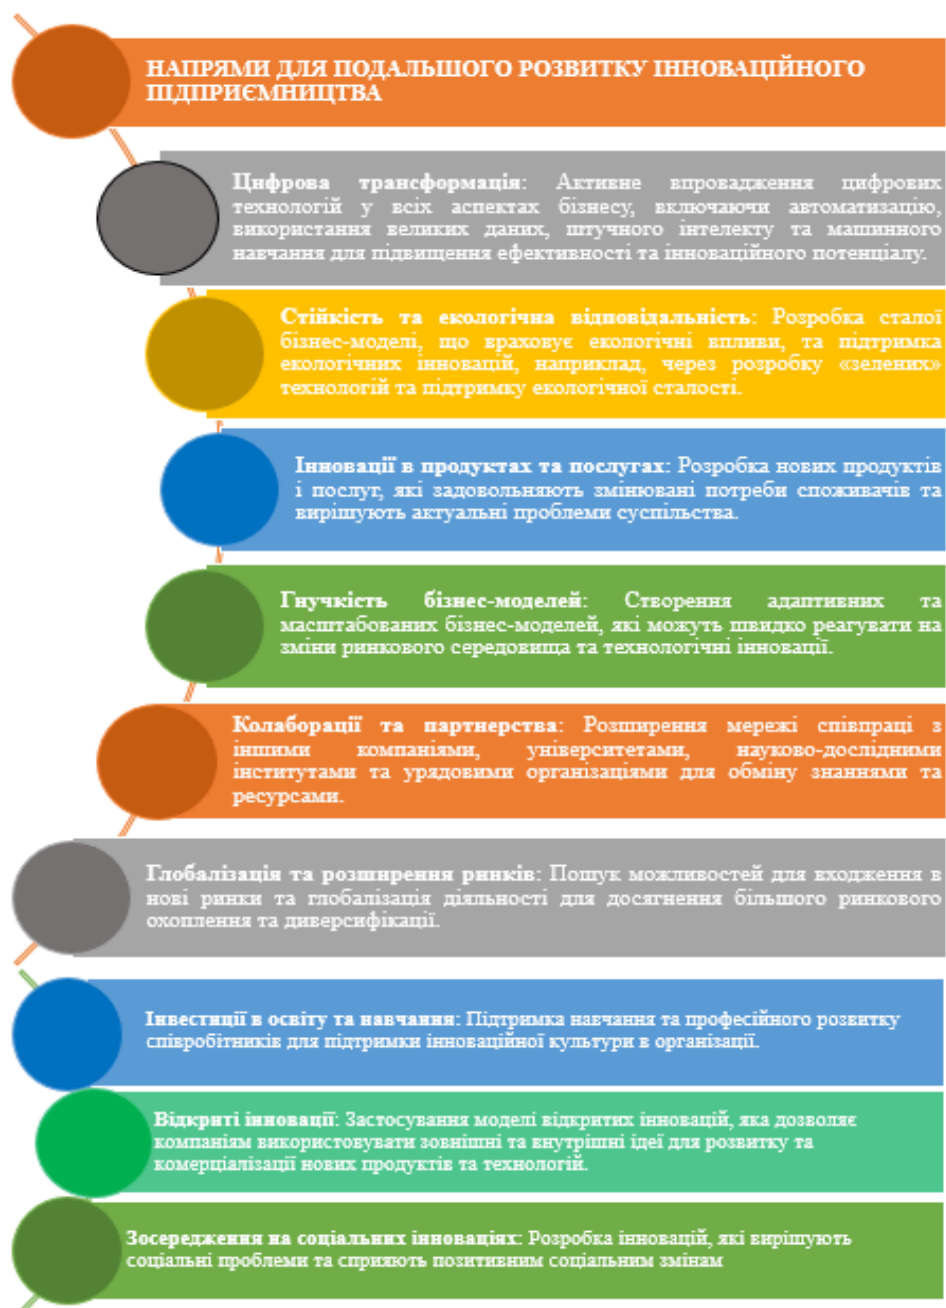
НАПРЯМИ ДЛЯ ПОДАЛЬШОГО РОЗВИТКУ ІННОВАЦІЙНОГО ПІДПРИЄМНИЦТВА

Цифрова трансформація: Активне впровадження цифрових технологій у всіх аспектах бізнесу, включаючи автоматизацію, використання великих даних, штучного інтелекту та машинного навчання для підвищення ефективності та інноваційного потенціалу.

Стійкість та екологічна відповідальність: Розробка сталої бізнес-моделі, що враховує екологічні впливи, та підтримка екологічних інновацій, наприклад, через розробку «зелених» технологій та підтримку екологічної сталості.

Інновації в продуктах та послугах: Розробка нових продуктів і послуг, які задовольняють змінювані потреби споживачів та вирішують актуальні проблеми суспільства.

Гнучкість бізнес-моделей: Створення адаптивних та масштабованих бізнес-моделей, які можуть швидко реагувати на зміни ринкового середовища та технологічні інновації.

Колаборації та партнерства: Розширення мережі співпраці з іншими компаніями, університетами, науково-дослідними інститутами та урядовими організаціями для обміну знаннями та ресурсами.

Глобалізація та розширення ринків: Пошук можливостей для входження в нові ринки та глобалізація діяльності для досягнення більшого ринкового охоплення та диверсифікації.

Інвестиції в освіту та навчання: Підтримка навчання та професійного розвитку співробітників для підтримки інноваційної культури в організації.

Відкриті інновації: Застосування моделі відкритих інновацій, яка дозволяє компаніям використовувати зовнішні та внутрішні ідеї для розвитку та комерціалізації нових продуктів та технологій.

Зосередження на соціальних інноваціях: Розробка інновацій, які вирішують соціальні проблеми та сприяють позитивним соціальним змінам